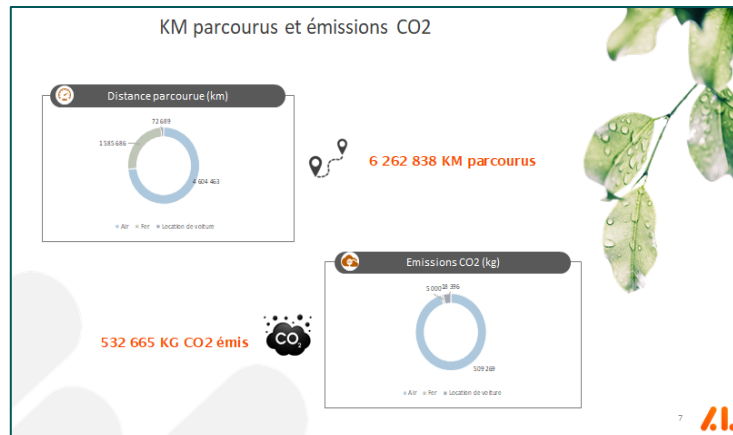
KM parcourus et émissions CO2

Distance parcourue (km)

72 689

1 585 686

4 604 463

Air Fer Location de voiture

6 262 838 KM parcourus

Emissions CO2 (kg)

5 000

18 396

509 269

Air Fer Location de voiture

532 665 KG CO2 émis

$CO_2$

7